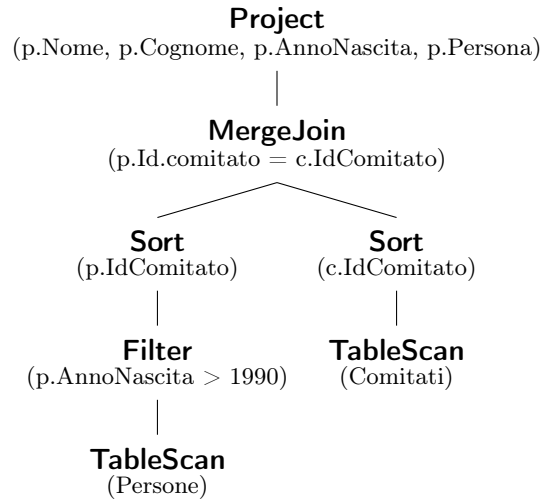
**Project**
(p.Nome, p.Cognome, p.AnnoNascita, p.Persona)

**MergeJoin**
(p.Id.comitato = c.IdComitato)

**Sort**
(p.IdComitato)

**Filter**
(p.AnnoNascita > 1990)

**TableScan**
(Persone)

**Sort**
(c.IdComitato)

**TableScan**
(Comitati)